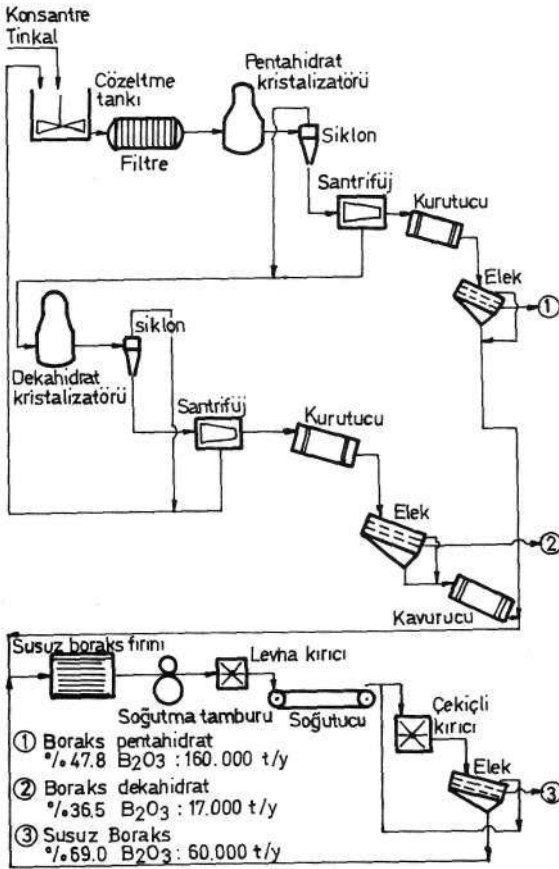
Konsantre
Tinkal

Çözeltme tankı

Filtre

Pentahidrat kristalizatörü

Siklon

Santrifüj

Kurutucu

Elek

①

Dekahidrat kristalizatörü

siklon

Santrifüj

Kurutucu

Elek

②

Kavurucu

Susuz boraks fırını

Soğutma tamburu

Levha kırıcı

Soğutucu

Çekiçli kırıcı

Elek

③

① Boraks pentahidrat
%47.8 $B_2O_3$ : 160.000 t/y

② Boraks dekahidrat
%36.5 $B_2O_3$ : 17.000 t/y

③ Susuz Boraks
%69.0 $B_2O_3$ : 60.000 t/y